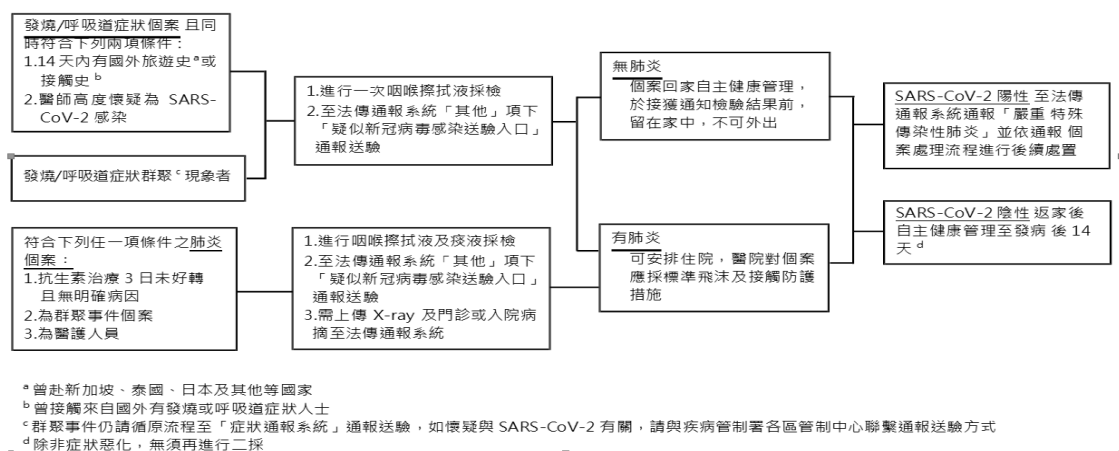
發燒/呼吸道症狀個案 且同時符合下列兩項條件：
1.14 天內有國外旅遊史$^a$或接觸史$^b$
2.醫師高度懷疑為 SARS-CoV-2 感染

發燒/呼吸道症狀群聚$^c$現象者

1.進行一次咽喉擦拭液採檢
2.至法傳通報系統「其他」項下「疑似新冠病毒感染送驗入口」通報送驗

無肺炎
個案回家自主健康管理，於接獲通知檢驗結果前，留在家中，不可外出

SARS-CoV-2 陽性 至法傳通報系統通報「嚴重特殊傳染性肺炎」並依通報個案處理流程進行後續處置

符合下列任一項條件之肺炎個案：
1.抗生素治療 3 日未好轉且無明確病因
2.為群聚事件個案
3.為醫護人員

1.進行咽喉擦拭液及痰液採檢
2.至法傳通報系統「其他」項下「疑似新冠病毒感染送驗入口」通報送驗
3.需上傳 X-ray 及門診或入院病摘至法傳通報系統

有肺炎
可安排住院，醫院對個案應採標準飛沫及接觸防護措施

SARS-CoV-2 陰性 返家後自主健康管理至發病後 14 天$^d$

$^a$曾赴新加坡、泰國、日本及其他等國家
$^b$曾接觸來自國外有發燒或呼吸道症狀人士
$^c$群聚事件仍請循原流程至「症狀通報系統」通報送驗，如懷疑與 SARS-CoV-2 有關，請與疾病管制署各區管制中心聯繫通報送驗方式
$^d$除非症狀惡化，無須再進行二採